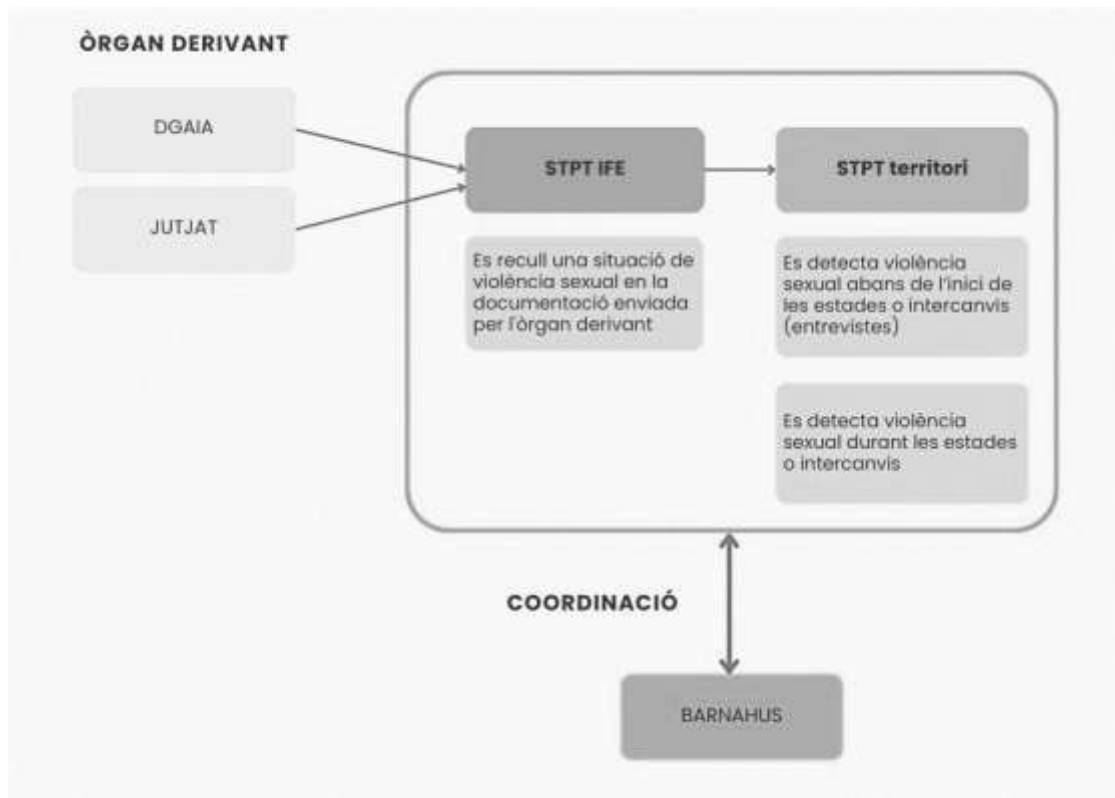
ÒRGAN DERIVANT

DGAIA

JUTJAT

STPT IFE

STPT territori

Es recull una situació de violència sexual en la documentació enviada per l'òrgan derivant

Es detecta violència sexual abans de l'inici de les estades o intercanvis (entrevistes)

Es detecta violència sexual durant les estades o intercanvis

COORDINACIÓ

BARNAHUS